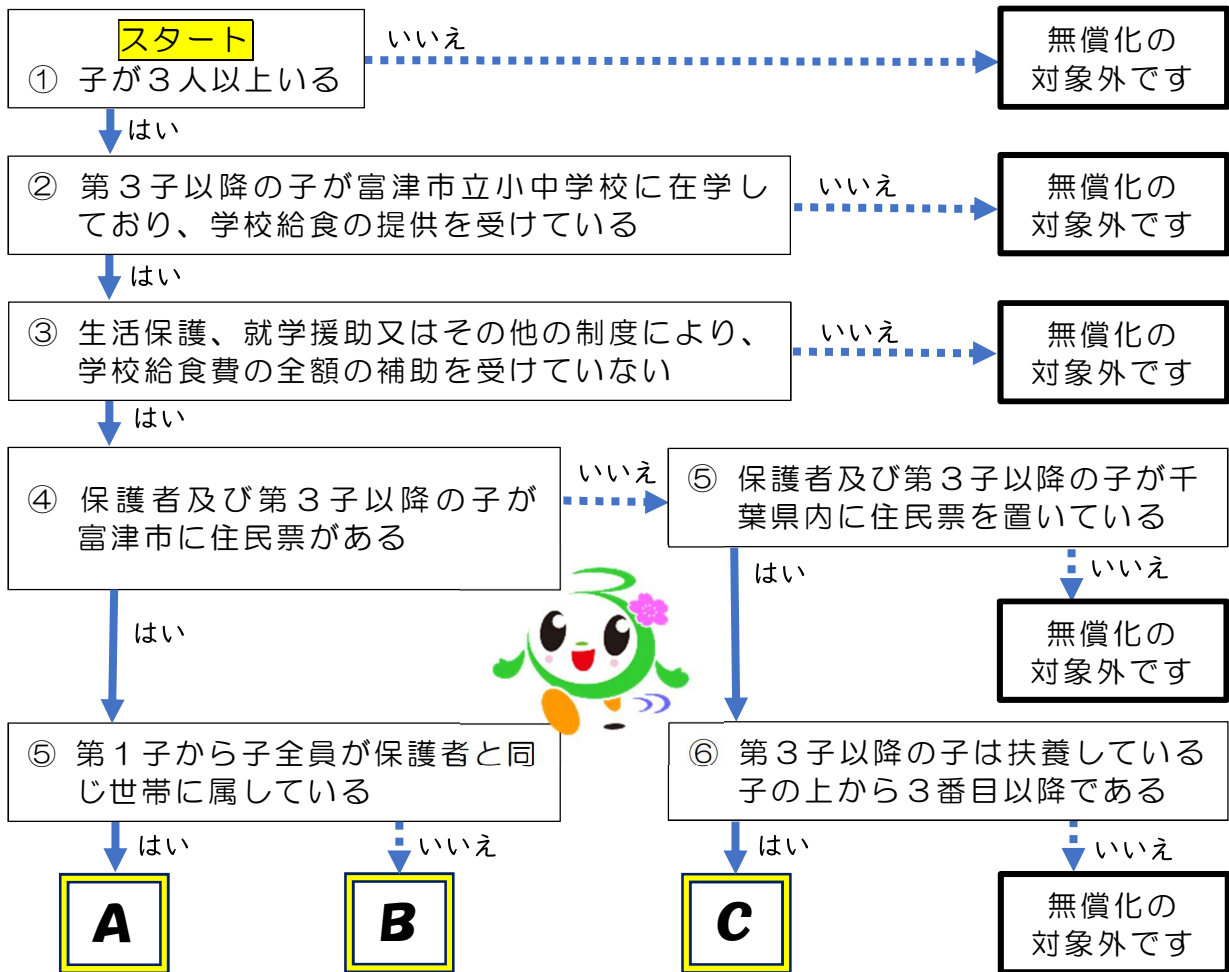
スタート
① 子が３人以上いる

いいえ

無償化の対象外です

はい

② 第３子以降の子が富津市立小中学校に在学しており、学校給食の提供を受けている

いいえ

無償化の対象外です

はい

③ 生活保護、就学援助又はその他の制度により、学校給食費の全額の補助を受けていない

いいえ

無償化の対象外です

はい

④ 保護者及び第３子以降の子が富津市に住民票がある

いいえ

⑤ 保護者及び第３子以降の子が千葉県内に住民票を置いている

はい

いいえ

無償化の対象外です

はい

⑤ 第１子から子全員が保護者と同じ世帯に属している

⑥ 第３子以降の子は扶養している子の上から３番目以降である

はい

いいえ

はい

いいえ

A

B

C

無償化の対象外です